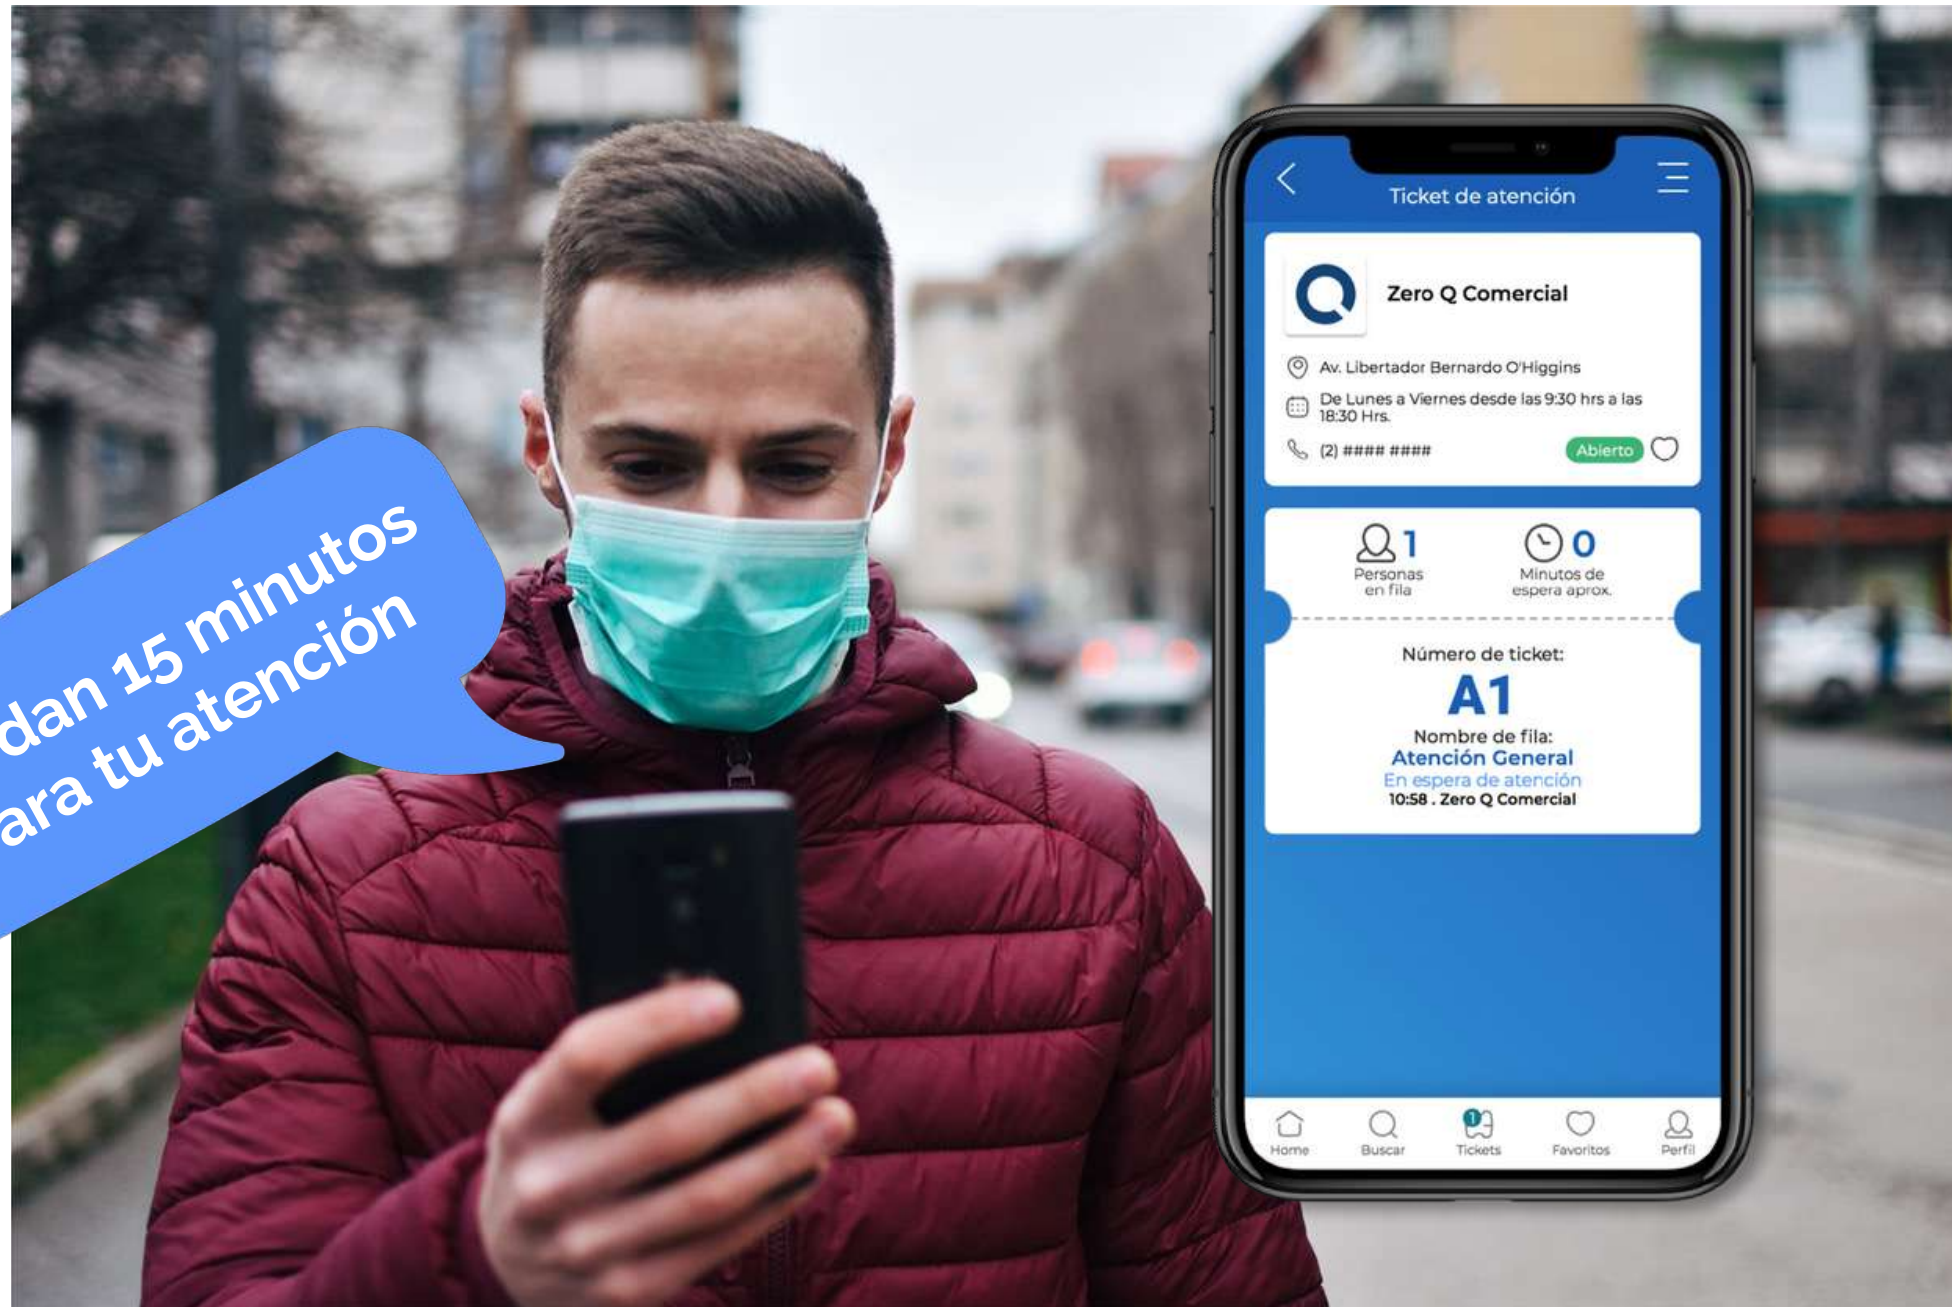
dan 15 minutos
ara tu atención

Ticket de atención

Zero Q Comercial

Av. Libertador Bernardo O'Higgins

De Lunes a Viernes desde las 9:30 hrs a las 18:30 Hrs.

(2) #### ####

Abierto

1
Personas en fila

0
Minutos de espera aprox.

Número de ticket:
A1
Nombre de fila:
Atención General
En espera de atención
10:58 . Zero Q Comercial

Home
Buscar
1
Tickets
Favoritos
Perfil